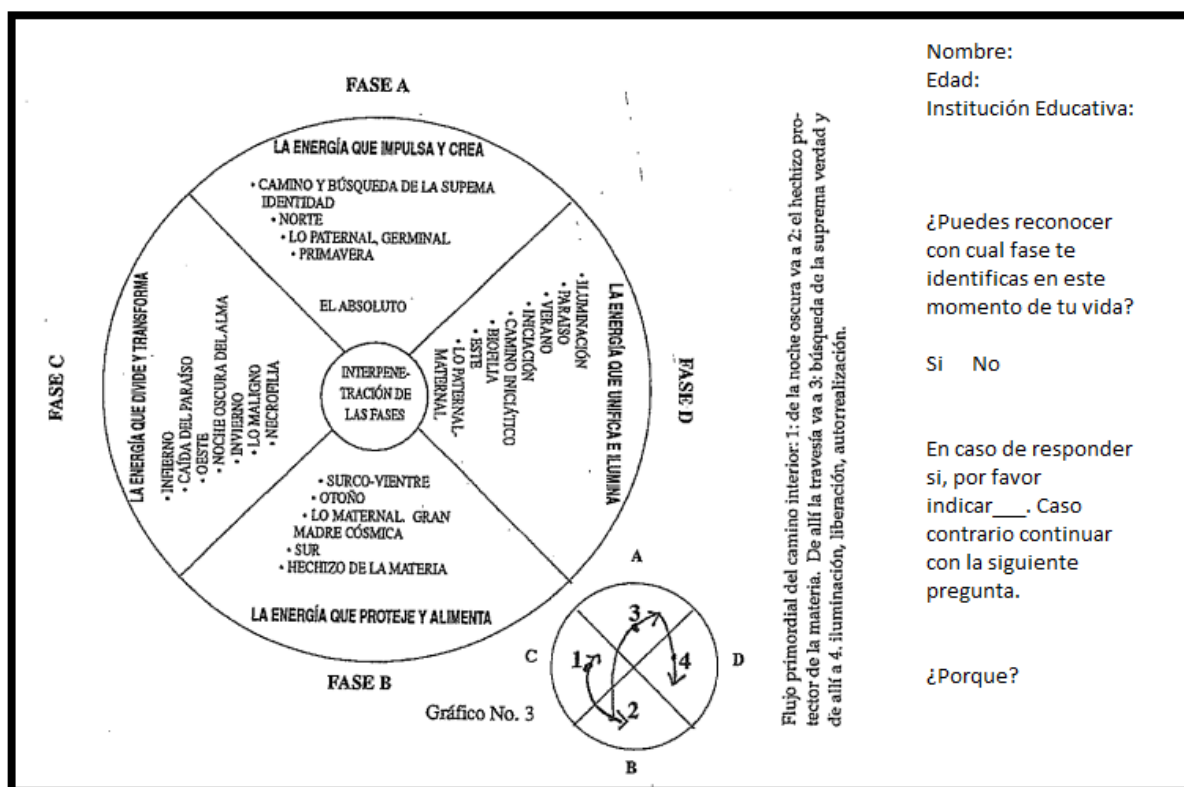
FASE A

LA ENERGÍA QUE IMPULSA Y CREA

• CAMINO Y BÚSQUEDA DE LA SUPEMA IDENTIDAD
• NORTE
• LO PATERNAL, GERMINAL
• PRIMAVERA

EL ABSOLUTO

INTERPENETRACIÓN DE LAS FASES

FASE D

LA ENERGÍA QUE UNIFICA E ILUMINA

• ILUMINACIÓN
• PARAÍSO
• VERANO
• INICIACIÓN
• CAMINO INICIÁTICO
• BIOFILIA
• ESTE
• LO PATERNAL-MATERNAL

FASE C

LA ENERGÍA QUE DIVIDE Y TRANSFORMA

• INFIERNO
• CAÍDA DEL PARAÍSO
• OESTE
• NOCHE OSCURA DEL ALMA
• INVIERNO
• LO MALIGNO
• NECROFILIA

• SURCO-VIENTRE
• OTOÑO
• LO MATERNAL. GRAN MADRE CÓSMICA
• SUR
• HECHIZO DE LA MATERIA

LA ENERGÍA QUE PROTEJE Y ALIMENTA

FASE B

A
C 1 3 4 D
2
B

Gráfico No. 3

Flujo primordial del camino interior: 1: de la noche oscura va a 2: el hechizo protector de la materia. De allí la travesía va a 3: búsqueda de la suprema verdad y de allí a 4. iluminación, liberación, autorrealización.

Nombre:
Edad:
Institución Educativa:

¿Puedes reconocer con cual fase te identificas en este momento de tu vida?

Si No

En caso de responder si, por favor indicar___. Caso contrario continuar con la siguiente pregunta.

¿Porque?